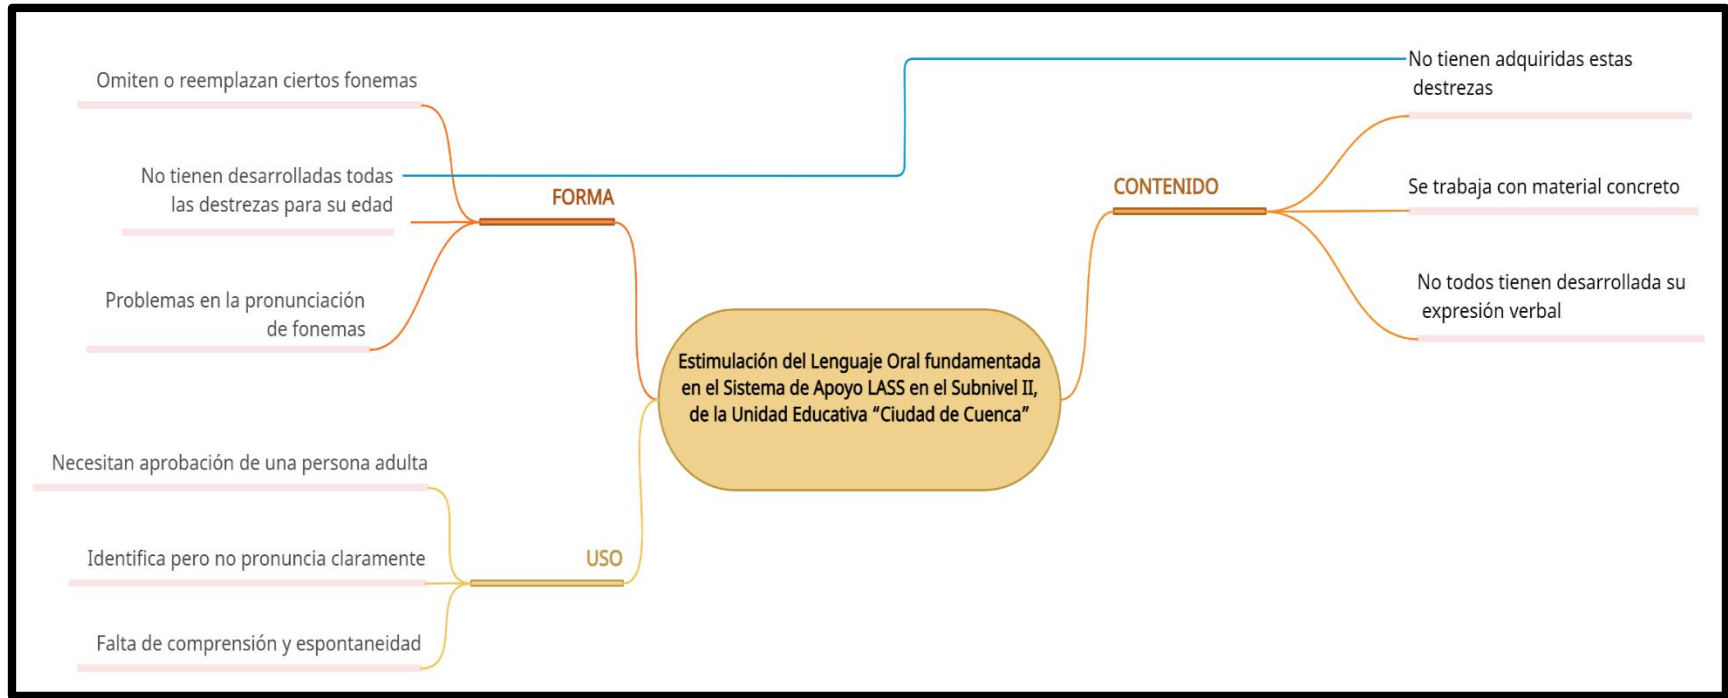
Estimulación del Lenguaje Oral fundamentada en el Sistema de Apoyo LASS en el Subnivel II, de la Unidad Educativa "Ciudad de Cuenca"

FORMA

Omiten o reemplazan ciertos fonemas

No tienen desarrolladas todas las destrezas para su edad

Problemas en la pronunciación de fonemas

USO

Necesitan aprobación de una persona adulta

Identifica pero no pronuncia claramente

Falta de comprensión y espontaneidad

CONTENIDO

No tienen adquiridas estas destrezas

Se trabaja con material concreto

No todos tienen desarrollada su expresión verbal